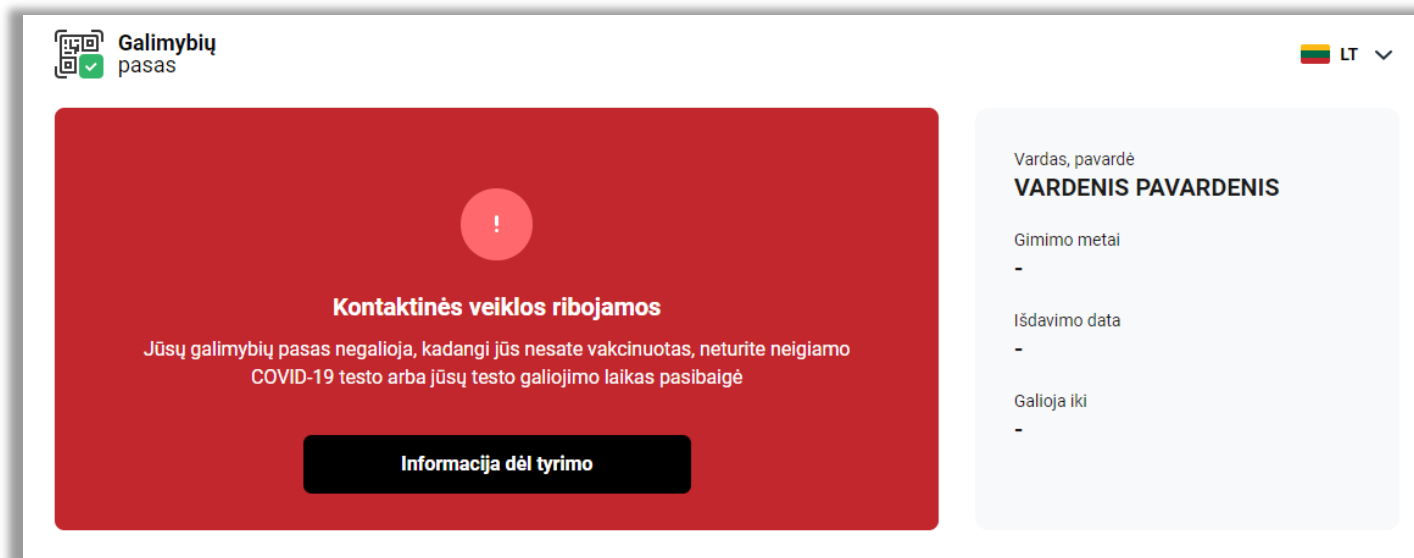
Galimybių pasas

LT

!

Kontaktinės veiklos ribojamos

Jūsų galimybių pasas negalioja, kadangi jūs nesate vakcinuotas, neturite neigiamo COVID-19 testo arba jūsų testo galiojimo laikas pasibaigė

Informacija dėl tyrimo

Vardas, pavardė
VARDENIS PAVARDENIS

Gimimo metai
-

Išdavimo data
-

Galioja iki
-